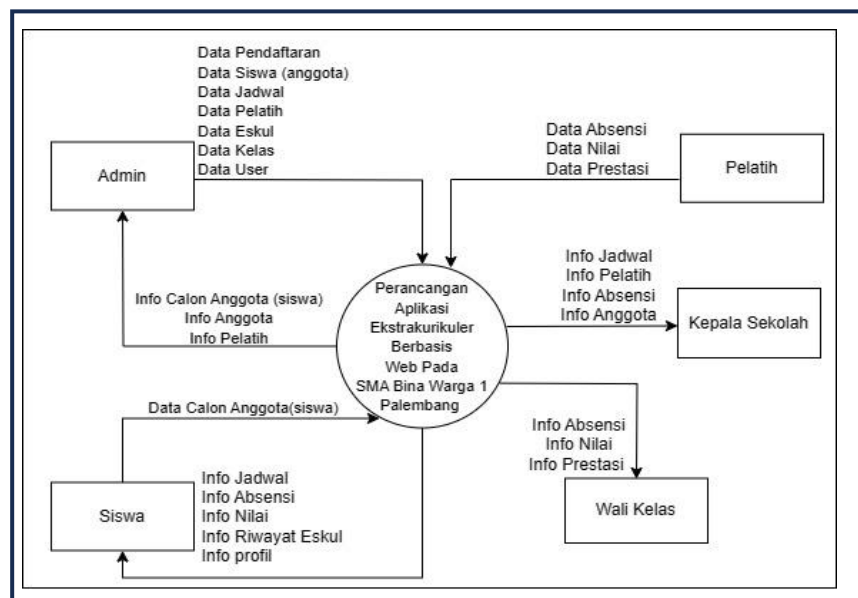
Data Pendaftaran
Data Siswa (anggota)
Data Jadwal
Data Pelatih
Data Eskul
Data Kelas
Data User

Admin

Data Absensi
Data Nilai
Data Prestasi

Pelatih

Info Calon Anggota (siswa)
Info Anggota
Info Pelatih

Perancangan Aplikasi Ekstrakurikuler Berbasis Web Pada SMA Bina Warga 1 Palembang

Info Jadwal
Info Pelatih
Info Absensi
Info Anggota

Kepala Sekolah

Data Calon Anggota(siswa)

Info Absensi
Info Nilai
Info Prestasi

Wali Kelas

Siswa

Info Jadwal
Info Absensi
Info Nilai
Info Riwayat Eskul
Info profil